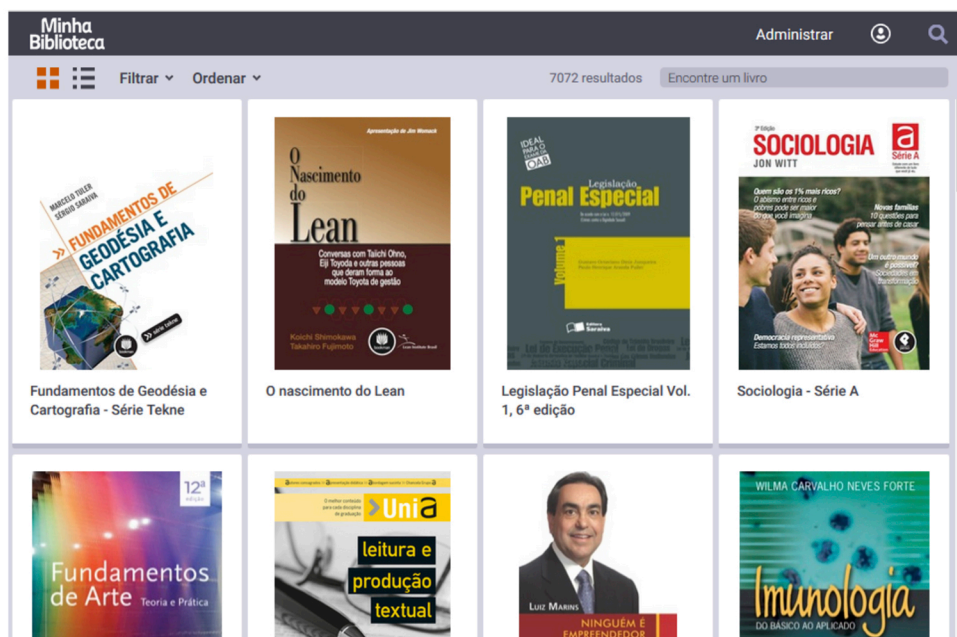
Minha Biblioteca

Administrar

Filtrar Ordenar 7072 resultados Encontre um livro

MARCELO TULER SÉRGIO SARAIVA
FUNDAMENTOS DE GEODÉSIA E CARTOGRAFIA
Série Tekne

Fundamentos de Geodésia e Cartografia - Série Tekne

Apresentação de Jim Womack
O Nascimento do Lean
Conversas com Taiichi Ohno, Eiji Toyoda e outras pessoas que deram forma ao modelo Toyota de gestão
Koichi Shimokawa Takahiro Fujimoto

O nascimento do Lean

IDEAL PARA O EXAME DA OAB
Legislação Penal Especial
Volume 1
Editora Saraiva

Legislação Penal Especial Vol. 1, 6ª edição

3ª Edição
SOCIOLOGIA
JON WITT
a Série A
Quem são os 1% mais ricos?
Novas famílias
Um outro mundo é possível?
Democracia representativa
Mc Graw Hill Education

Sociologia - Série A

12ª edição
Fundamentos de Arte Teoria e Prática

Unia
leitura e produção textual

LUIZ MARINS
NINGUÉM É EMPREENDEDOR

WILMA CARVALHO NEVES FORTE
Imunologia
DO BÁSICO AO APLICADO